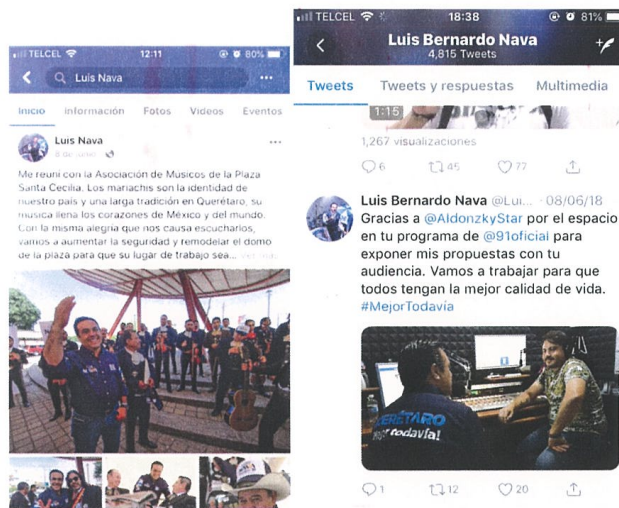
TELCEL 12:11 80%
Luis Nava
Inicio Información Fotos Videos Eventos
Luis Nava
8 de junio
Me reuní con la Asociación de Músicos de la Plaza Santa Cecilia. Los mariachis son la identidad de nuestro país y una larga tradición en Querétaro, su música llena los corazones de México y del mundo. Con la misma alegría que nos causa escucharlos, vamos a aumentar la seguridad y remodelar el domo de la plaza para que su lugar de trabajo sea... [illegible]

TELCEL 18:38 81%
Luis Bernardo Nava
4,815 Tweets
Tweets Tweets y respuestas Multimedia
1:15
1,267 visualizaciones
6 45 77
Luis Bernardo Nava @Lui... · 08/06/18
Gracias a @AldonzkyStar por el espacio en tu programa de @91oficial para exponer mis propuestas con tu audiencia. Vamos a trabajar para que todos tengan la mejor calidad de vida. #MejorTodavía
QUERÉTARO
Mejor todavía!
1 12 20